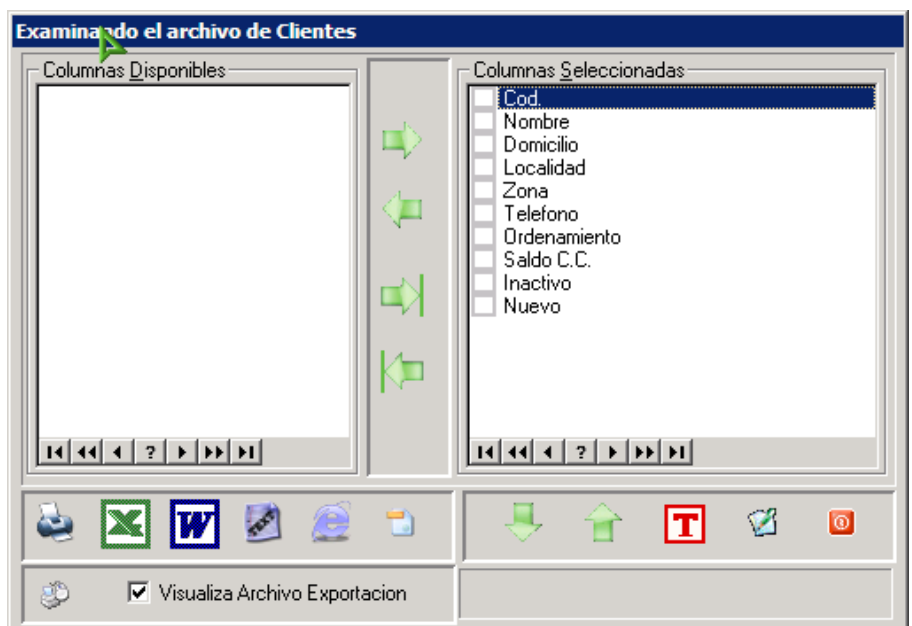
Examinando el archivo de Clientes

Columnas Disponibles

Columnas Seleccionadas

Cod.
Nombre
Domicilio
Localidad
Zona
Telefono
Ordenamiento
Saldo C.C.
Inactivo
Nuevo

?

?

T

Visualiza Archivo Exportacion